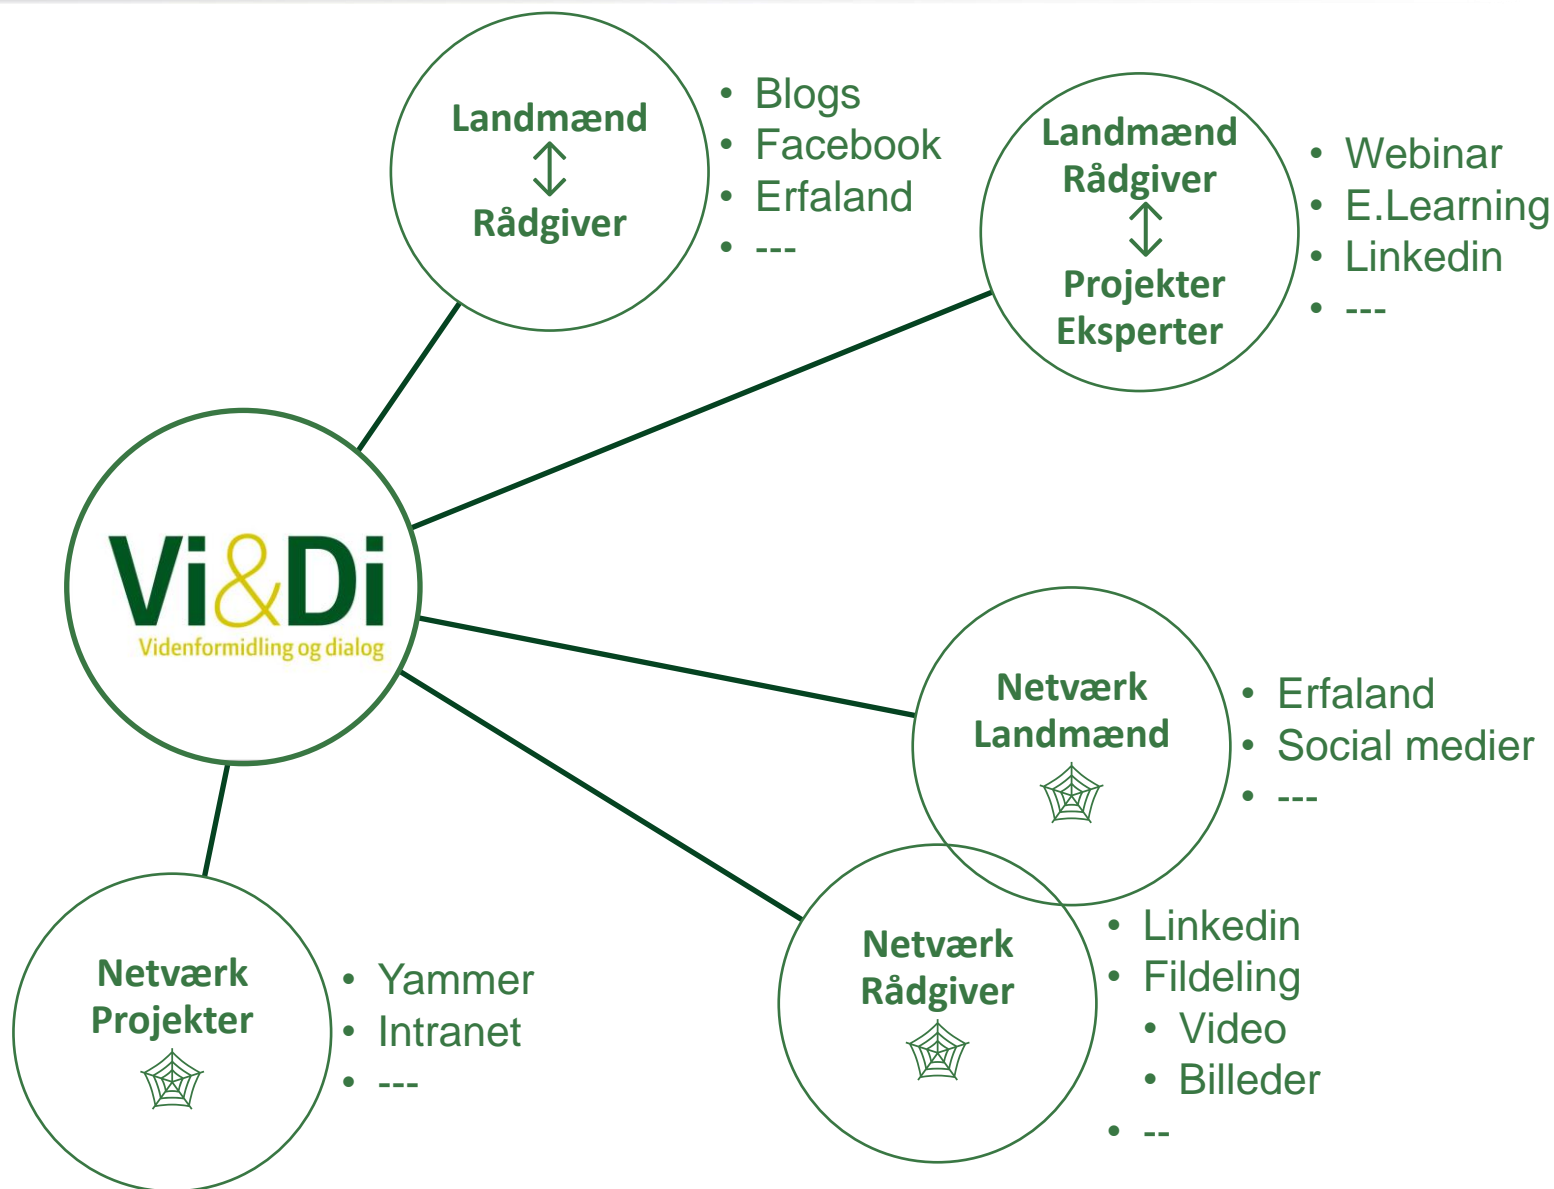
Landmænd
↕
Rådgiver

• Blogs
• Facebook
• Erfaland
• ---

Landmænd
Rådgiver
↕
Projekter
Eksperter

• Webinar
• E.Learning
• Linkedin
• ---

Vi&Di
Videnformidling og dialog

Netværk
Landmænd

• Erfaland
• Social medier
• ---

Netværk
Rådgiver

• Linkedin
• Fildeling
• Video
• Billeder
• --

Netværk
Projekter

• Yammer
• Intranet
• ---